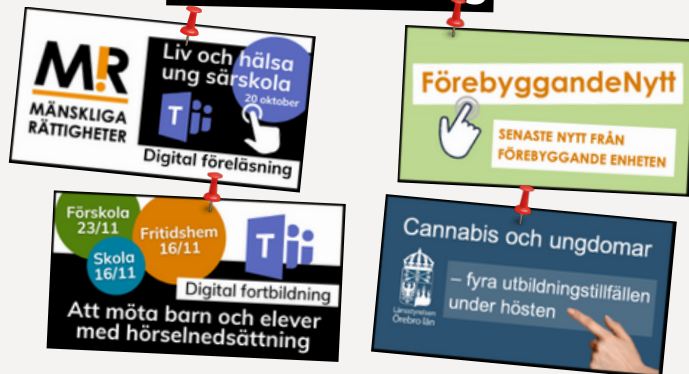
MR
MÄNSKLIGA RÄTTIGHETER

Liv och hälsa ung särskola
20 oktober

Digital föreläsning

FörebyggandeNytt

SENASTE NYTT FRÅN FÖREBYGGANDE ENHETEN

Förskola 23/11
Fritidshem 16/11
Skola 16/11

Digital fortbildning

Att möta barn och elever med hörselnedsättning

Cannabis och ungdomar

Länsstyrelsen Örebro län

– fyra utbildningstillfällen under hösten